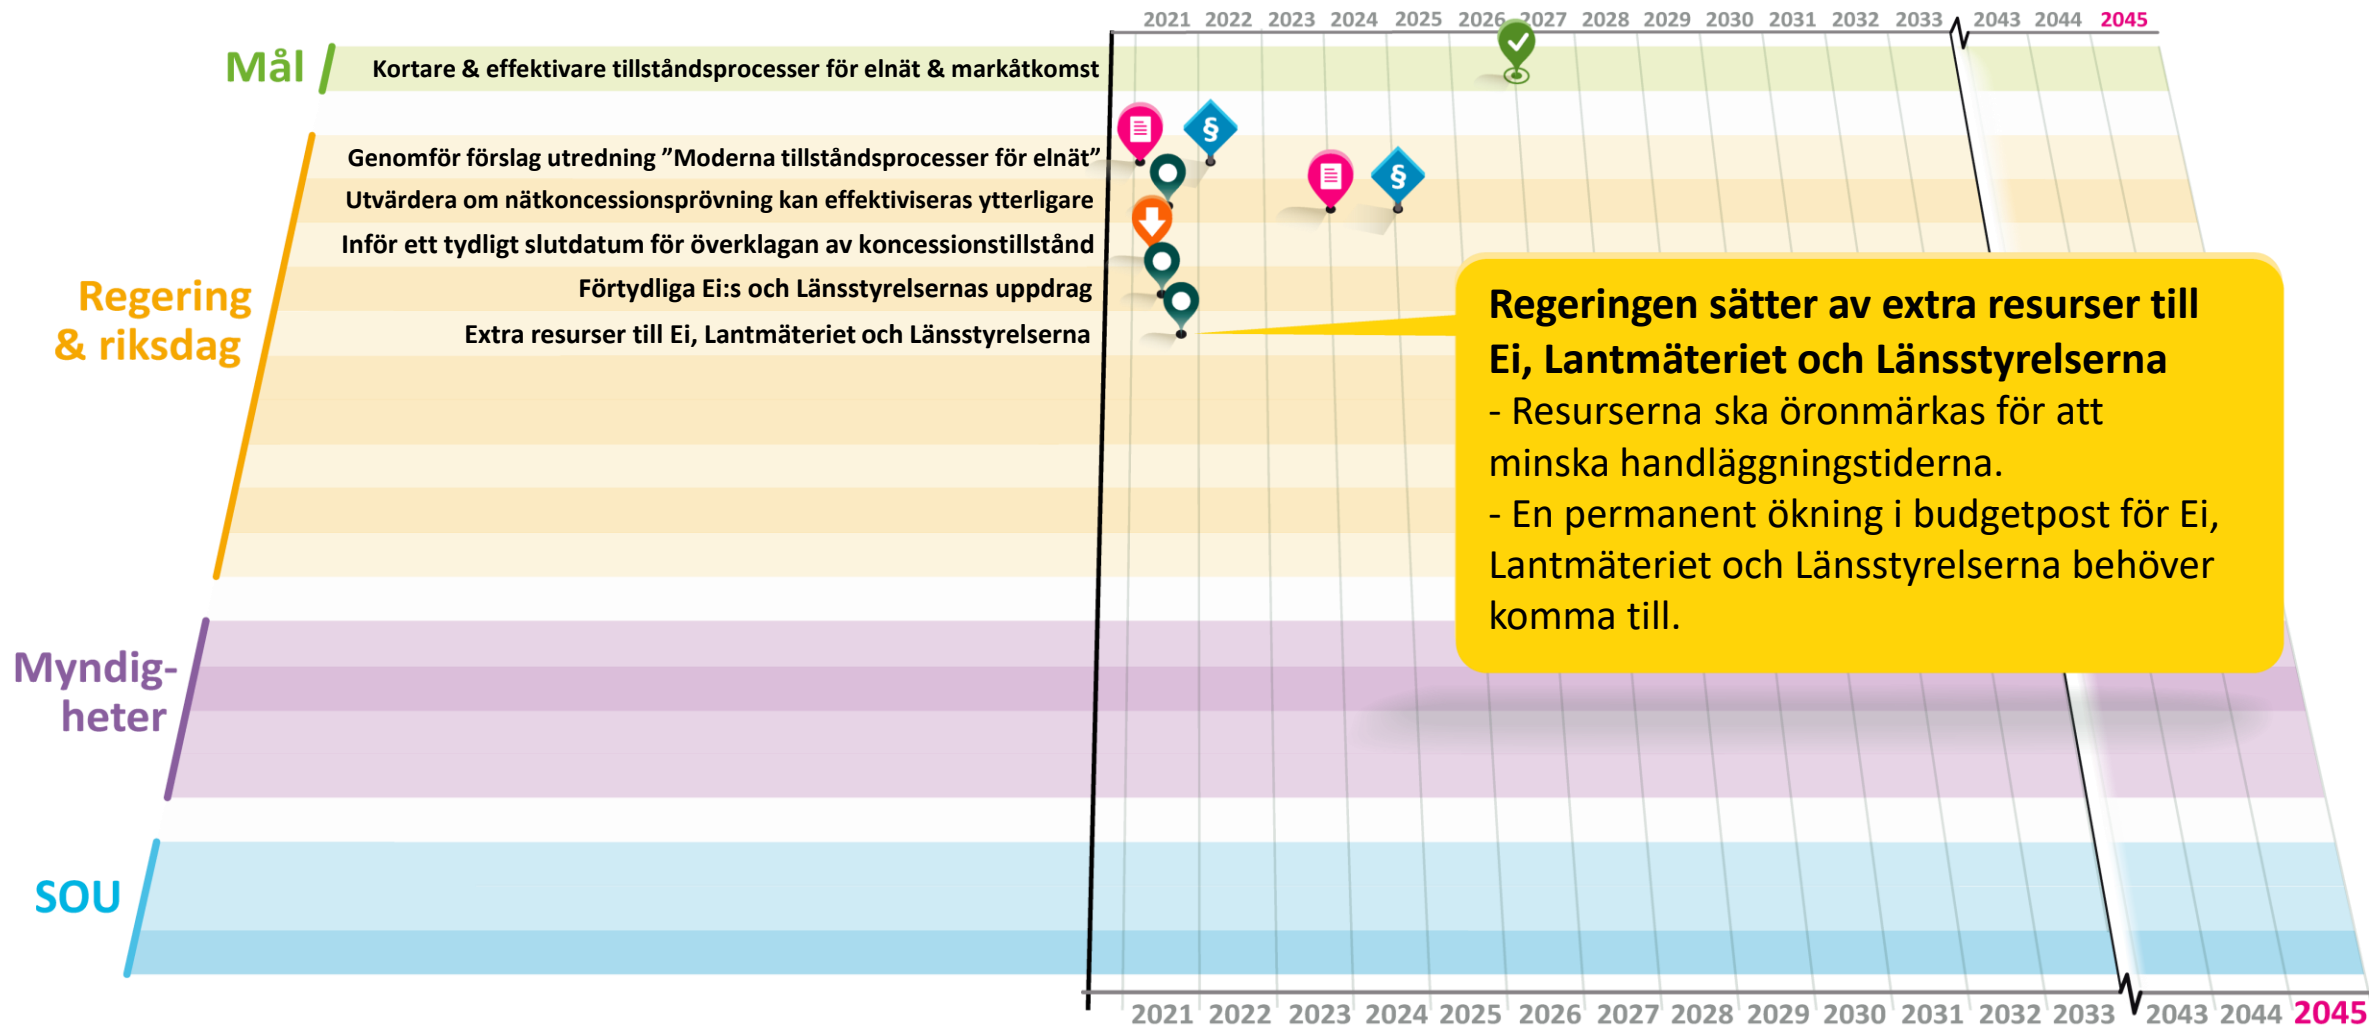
2021 2022 2023 2024 2025 2026 2027 2028 2029 2030 2031 2032 2033 2043 2044 2045

Mål

Kortare & effektivare tillståndsprocesser för elnät & markåtkomst

Regering & riksdag

Genomför förslag utredning ”Moderna tillståndsprocesser för elnät”

Utvärdera om nätkoncessionsprövning kan effektiviseras ytterligare

Inför ett tydligt slutdatum för överklagan av koncessionstillstånd

Förtydliga Ei:s och Länsstyrelsernas uppdrag

Extra resurser till Ei, Lantmäteriet och Länsstyrelserna

Regeringen sätter av extra resurser till Ei, Lantmäteriet och Länsstyrelserna

- Resurserna ska öronmärkas för att minska handläggningstiderna.

- En permanent ökning i budgetpost för Ei, Lantmäteriet och Länsstyrelserna behöver komma till.

Myndigheter

SOU

2021 2022 2023 2024 2025 2026 2027 2028 2029 2030 2031 2032 2033 2043 2044 2045